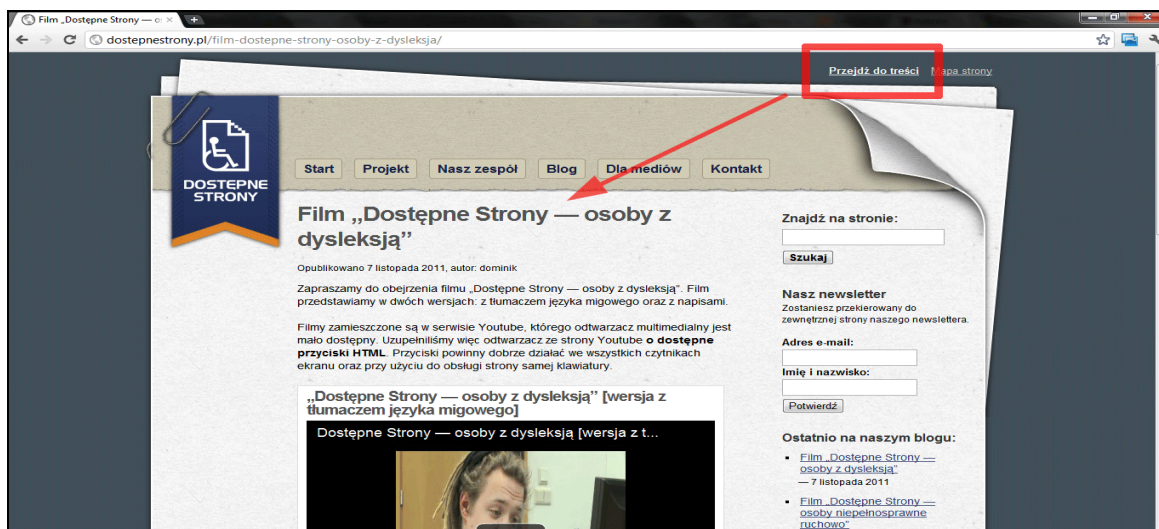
Film „Dostępne Strony — o

dostepnestrony.pl/film-dostepne-strony-osoby-z-dysleksja/

Przejdź do treści Mapa strony

DOSTĘPNE STRONY

Start Projekt Nasz zespół Blog Dla mediów Kontakt

Film „Dostępne Strony — osoby z dysleksją"

Opublikowano 7 listopada 2011, autor: dominik

Zapraszamy do obejrzenia filmu „Dostępne Strony — osoby z dysleksją". Film przedstawiamy w dwóch wersjach: z tłumaczem języka migowego oraz z napisami.

Filmy zamieszczone są w serwisie Youtube, którego odtwarzacz multimedialny jest mało dostępny. Uzupełniliśmy więc odtwarzacz ze strony Youtube **o dostępne przyciski HTML**. Przyciski powinny dobrze działać we wszystkich czytnikach ekranu oraz przy użyciu do obsługi strony samej klawiatury.

„Dostępne Strony — osoby z dysleksją" [wersja z tłumaczem języka migowego]

Dostępne Strony — osoby z dysleksją [wersja z t...

Znajdź na stronie:

Szukaj

Nasz newsletter
Zostaniesz przekierowany do zewnętrznej strony naszego newslettera.

Adres e-mail:

Imię i nazwisko:

Potwierdź

Ostatnio na naszym blogu:

- Film „Dostępne Strony — osoby z dysleksją" — 7 listopada 2011
- Film „Dostępne Strony — osoby niepełnosprawne ruchowo"